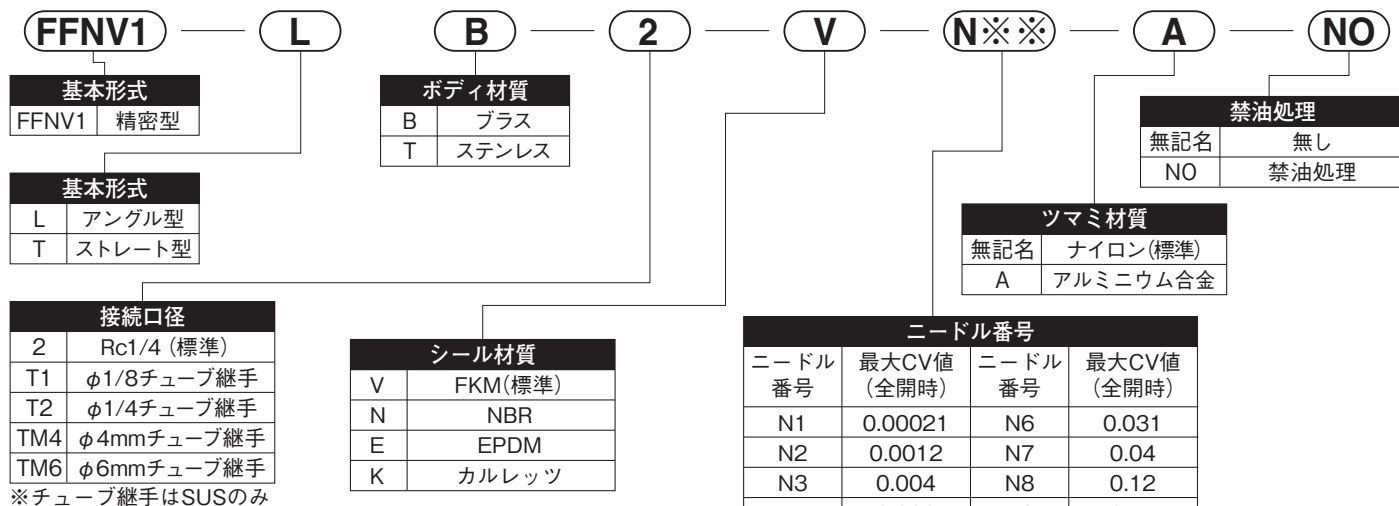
FFNV1 — L — B — 2 — V — N※※ — A — NO

| 基本形式 | |
|---|---|
| FFNV1 | 精密型 |

| 基本形式 | |
|---|---|
| L | アングル型 |
| T | ストレート型 |

| ボディ材質 | |
|---|---|
| B | ブラス |
| T | ステンレス |

| 禁油処理 | |
|---|---|
| 無記名 | 無し |
| NO | 禁油処理 |

| ツマミ材質 | |
|---|---|
| 無記名 | ナイロン(標準) |
| A | アルミニウム合金 |

| 接続口径 | |
|---|---|
| 2 | Rc1/4 (標準) |
| T1 | $\phi$1/8チューブ継手 |
| T2 | $\phi$1/4チューブ継手 |
| TM4 | $\phi$4mmチューブ継手 |
| TM6 | $\phi$6mmチューブ継手 |

※チューブ継手はSUSのみ

| シール材質 | |
|---|---|
| V | FKM(標準) |
| N | NBR |
| E | EPDM |
| K | カルレッツ |

| ニードル番号 | | | |
|---|---|---|---|
| ニードル番号 | 最大CV値(全開時) | ニードル番号 | 最大CV値(全開時) |
| N1 | 0.00021 | N6 | 0.031 |
| N2 | 0.0012 | N7 | 0.04 |
| N3 | 0.004 | N8 | 0.12 |
| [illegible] | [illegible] | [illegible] | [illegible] |